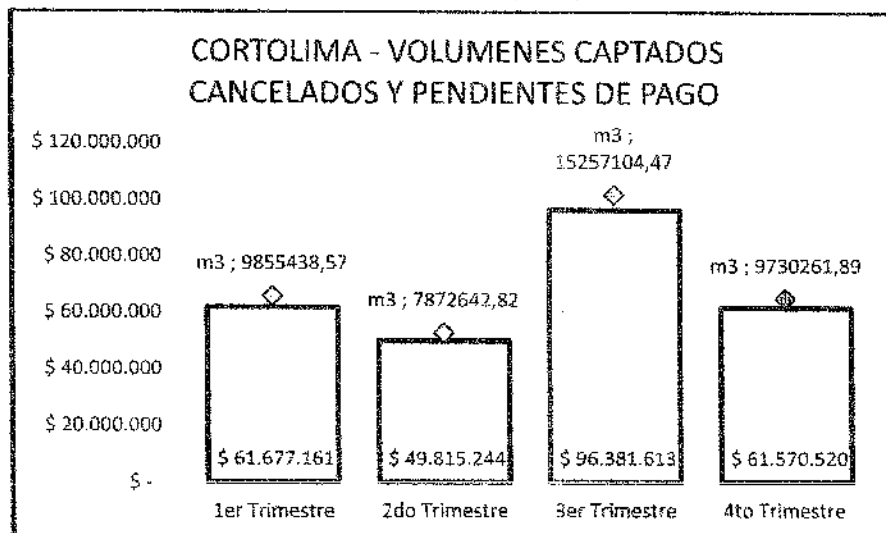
CORTOLIMA - VOLUMENES CAPTADOS CANCELADOS Y PENDIENTES DE PAGO

$ 120.000.000
$ 100.000.000
$ 80.000.000
$ 60.000.000
$ 40.000.000
$ 20.000.000
$ -

m3 ; 9855438,57
m3 ; 7872642,82
m3 ; 15257104,47
m3 ; 9730261,89

$ 61.677.161
$ 49.815.244
$ 96.381.613
$ 61.570.520

1er Trimestre
2do Trimestre
3er Trimestre
4to Trimestre